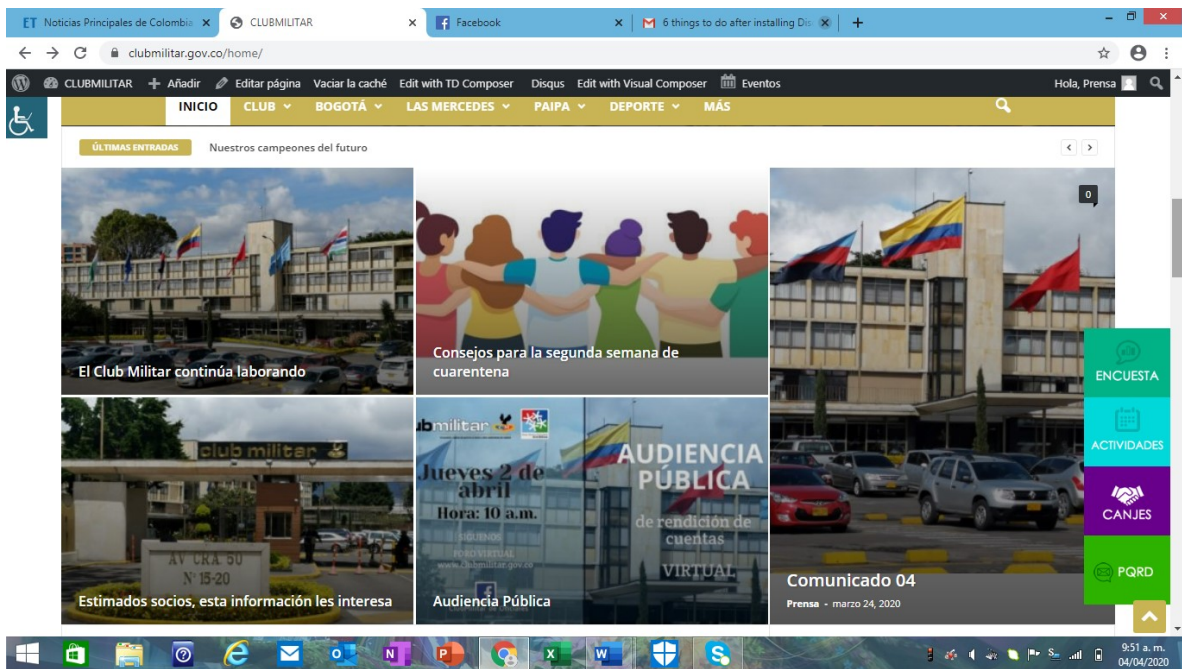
ET Noticias Principales de Colombia ×
CLUBMILITAR ×
Facebook ×
6 things to do after installing Dis ×
+

clubmilitar.gov.co/home/

CLUBMILITAR + Añadir Editar página Vaciar la caché Edit with TD Composer Disqus Edit with Visual Composer Eventos
Hola, Prensa

INICIO CLUB BOGOTÁ LAS MERCEDES PAIPA DEPORTE MÁS

ÚLTIMAS ENTRADAS Nuestros campeones del futuro

0

El Club Militar continúa laborando

Consejos para la segunda semana de cuarentena

club militar
AV CRA 50
N° 15-20

Estimados socios, esta información les interesa

ubmilitar
Jueves 2 de abril
Hora: 10 a.m.
SÍGUENOS
FORO VIRTUAL
www.clubmilitar.gov.co
AUDIENCIA PÚBLICA
de rendición de cuentas
VIRTUAL

Audiencia Pública

Comunicado 04
Prensa - marzo 24, 2020

ENCUESTA
ACTIVIDADES
CANJES
PQRD

9:51 a. m.
04/04/2020